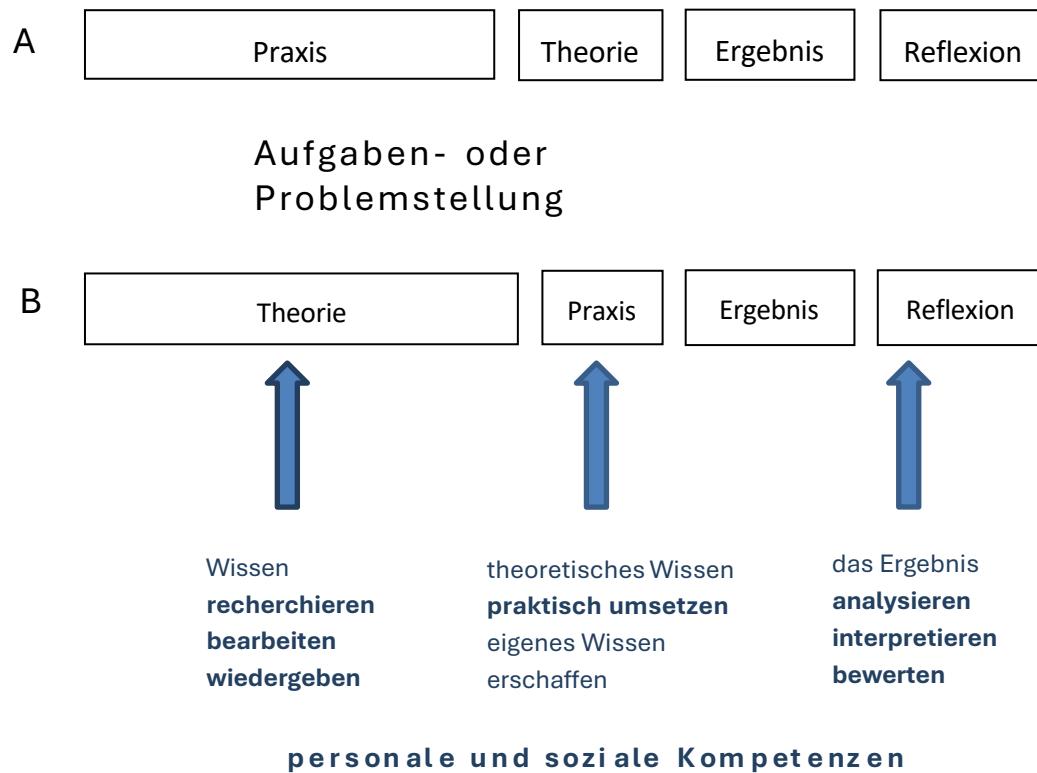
A

Praxis

Theorie

Ergebnis

Reflexion

Aufgaben- oder Problemstellung

B

Theorie

Praxis

Ergebnis

Reflexion

Wissen
**recherchieren**
**bearbeiten**
**wiedergeben**

theoretisches Wissen
**praktisch umsetzen**
eigenes Wissen
erschaffen

das Ergebnis
**analysieren**
**interpretieren**
**bewerten**

**personale und soziale Kompetenzen**